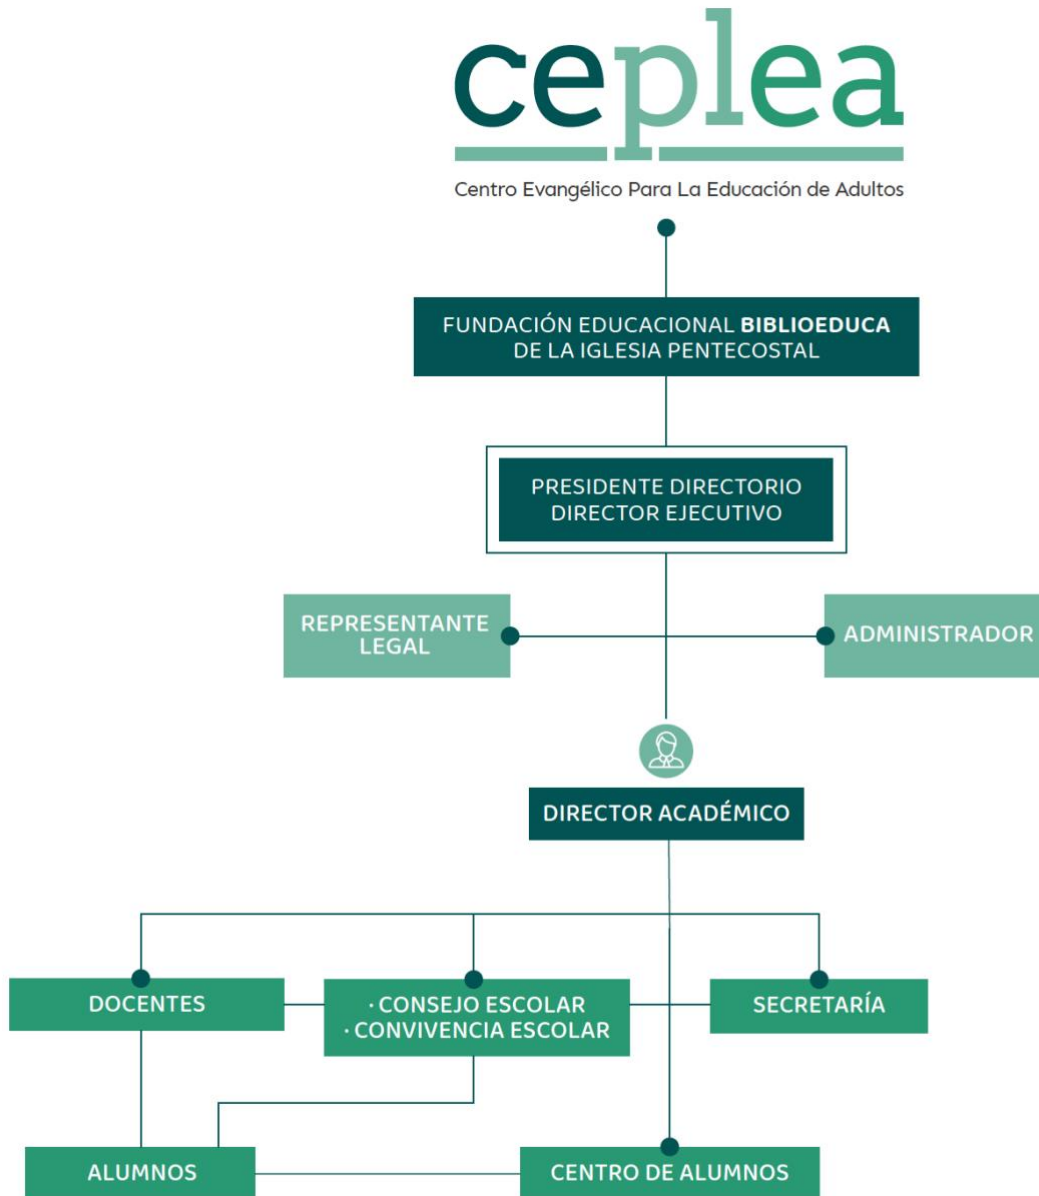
ceplea

Centro Evangélico Para La Educación de Adultos

FUNDACIÓN EDUCACIONAL **BIBLIOEDUCA** DE LA IGLESIA PENTECOSTAL

PRESIDENTE DIRECTORIO
DIRECTOR EJECUTIVO

REPRESENTANTE LEGAL

ADMINISTRADOR

DIRECTOR ACADÉMICO

DOCENTES

· CONSEJO ESCOLAR
· CONVIVENCIA ESCOLAR

SECRETARÍA

ALUMNOS

CENTRO DE ALUMNOS